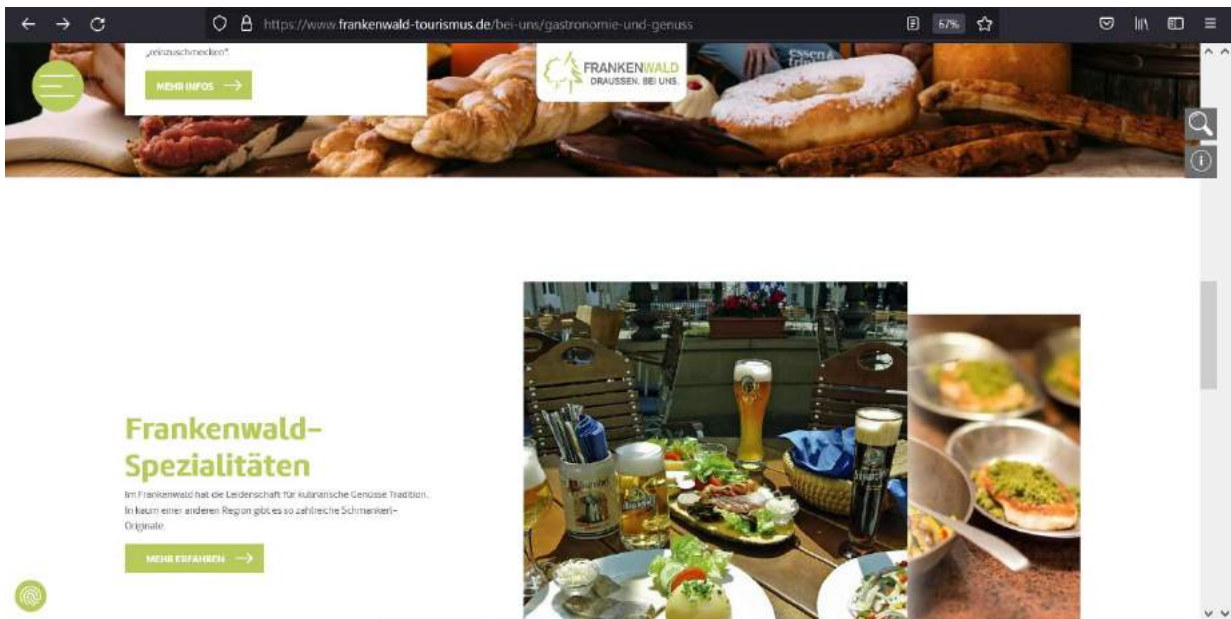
https://www.frankenwald-tourismus.de/bei-uns/gastronomie-und-genuss

67%

„reinzuschmecken".

MEHR INFOS

FRANKENWALD
DRAUSSEN. BEI UNS.

Frankenwald-Spezialitäten

Im Frankenwald hat die Leidenschaft für kulinarische Genüsse Tradition. In kaum einer anderen Region gibt es so zahlreiche Schmankerl-Originale.

MEHR ERFAHREN